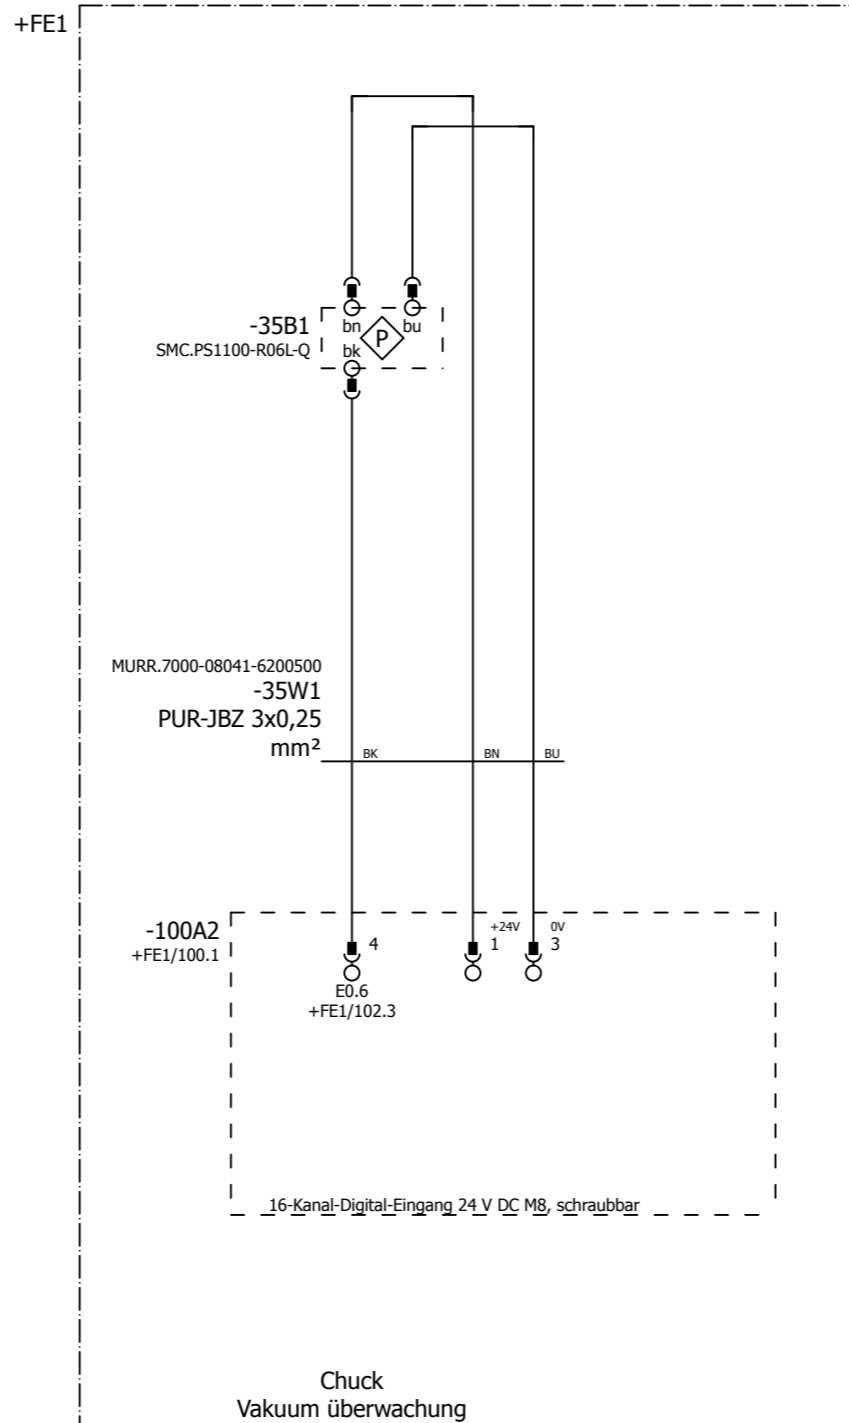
+FE1

bn
bu
-35B1
SMC.PS1100-R06L-Q
P
bk

MURR.7000-08041-6200500
-35W1
PUR-JBZ 3x0,25
mm²
BK
BN
BU

-100A2
+FE1/100.1
4
E0.6
+FE1/102.3
+24V
1
0V
3

16-Kanal-Digital-Eingang 24 V DC M8, schraubbar

Chuck
Vakuum überwachung